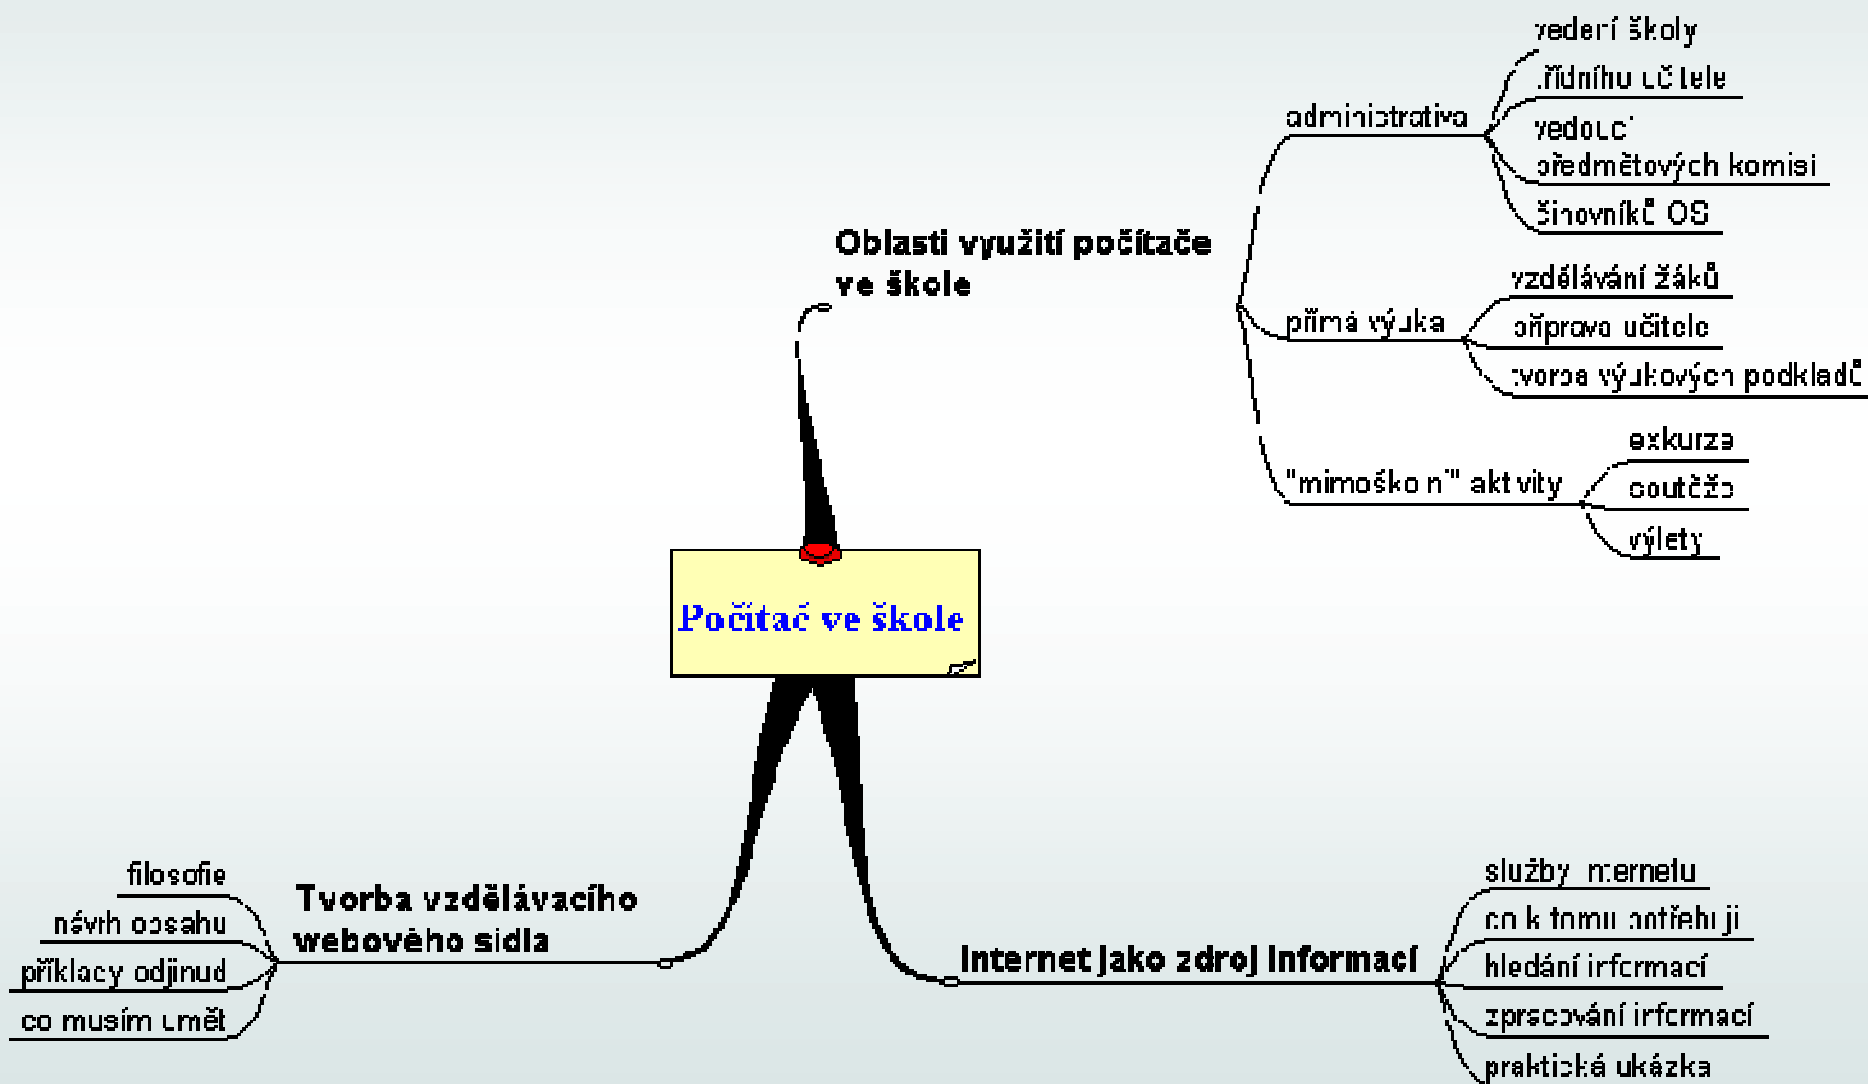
Počítač ve škole

Oblasti využití počítače ve škole

administrativa

vedení školy

třídního učitele

vedoucí předmětových komisí

činovníků OS

přímá výuka

vzdělávání žáků

příprava učitele

tvorba výukových podkladů

"mimoškolní" aktivity

exkurze

soutěže

výlety

Tvorba vzdělávacího webového sídla

filosofie

návrh obsahu

příklady odjinud

co musím umět

Internet jako zdroj informací

služby internetu

co k tomu potřebuji

hledání informací

zpracování informací

praktická ukázka